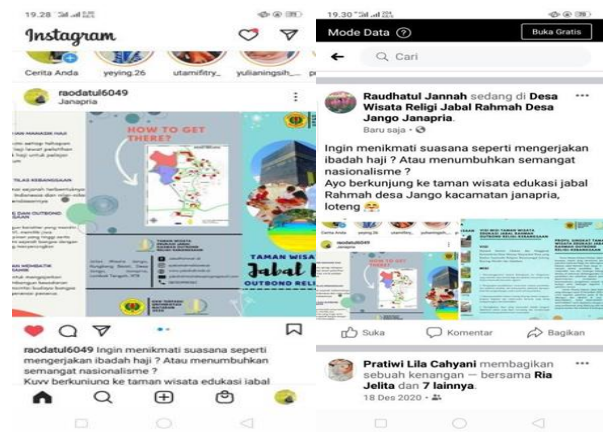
19.28

Instagram

Cerita Anda yeying.26 utamifitry_ yulianingsih_

raodatul6049
Janapria

HOW TO GET THERE?

TAMAN WISATA Jabal OUTBOND RELI

raodatul6049 Ingin menikmati suasana seperti mengerjakan ibadah haji ? Atau menumbuhkan semangat nasionalisme ?
Kuyy berkunjung ke taman wisata edukasi jabal

19.30

Mode Data Buka Gratis

Cari

Raudhatul Jannah sedang di Desa Wisata Religi Jabal Rahmah Desa Jango Janapria.
Baru saja ·

Ingin menikmati suasana seperti mengerjakan ibadah haji ? Atau menumbuhkan semangat nasionalisme ?
Ayo berkunjung ke taman wisata edukasi jabal Rahmah desa Jango kacamatan janapria, loteng 😁

Suka Komentar Bagikan

Pratiwi Lila Cahyani membagikan sebuah kenangan — bersama Ria Jelita dan 7 lainnya.
18 Des 2020 ·